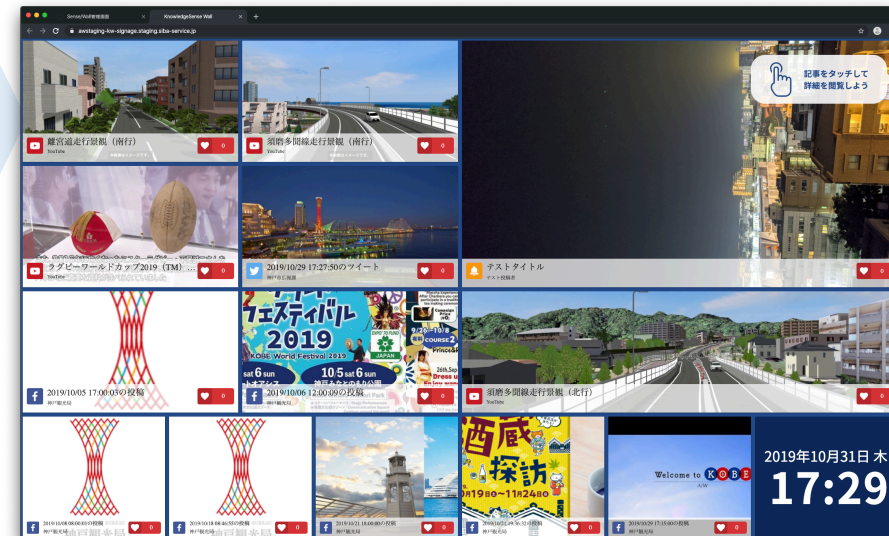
SenseWall管理画面
KnowledgeSense Wall
awstaging-kw-signage.staging.siba-service.jp

記事をタッチして詳細を閲覧しよう

離宮道走行景観（南行）
YouTube
0

須磨多聞線走行景観（南行）
YouTube
0

ラグビーワールドカップ2019（TM）...
YouTube
0

2019/10/29 17:27:50のツイート
神戸市広報課
0

テストタイトル
テスト投稿者
0

2019/10/05 17:00:03の投稿
神戸観光局
0

フェスティバル 2019
KOBE World Festival 2019
10.5 sat 6 sun
2019/10/06 12:00:09の投稿
神戸観光局
0

須磨多聞線走行景観（北行）
YouTube
0

2019/10/08 08:00:00の投稿
神戸観光局
0

2019/10/18 08:00:50の投稿
神戸観光局
0

2019/10/21 18:00:00の投稿
神戸観光局
0

酒蔵探訪
2019/10/21 19:36:52の投稿
神戸観光局
0

Welcome to KOBE
2019/10/29 17:15:00の投稿
神戸観光局
0

2019年10月31日 木
17:29